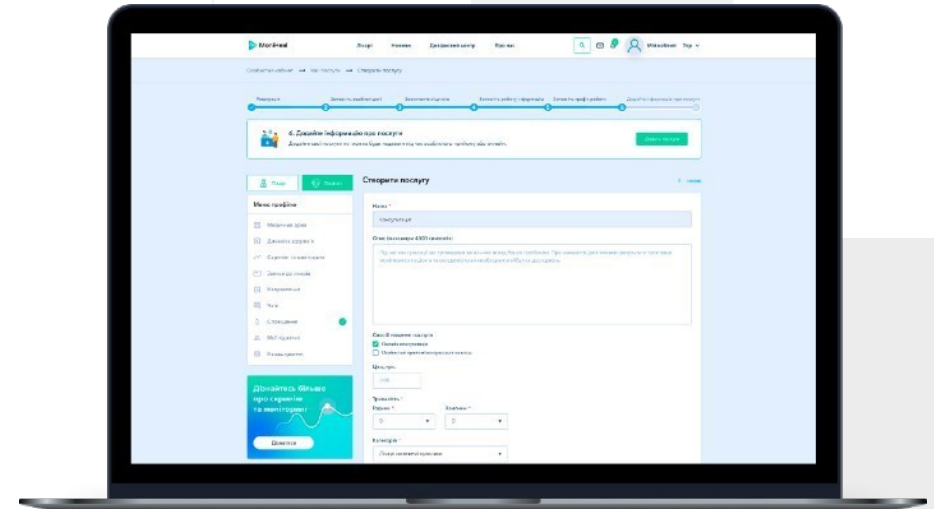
MentHeal

6. Додайте інформацію про послугу

Створити послугу

Меню профілю

Стовідження

Дізнайтесь більше про сервіси та менторінг

Дізнатися

Назва *

Консультація

Опис (максимум 4000 символів)

Спосіб надання послуги

Онлайн-консультація

Тривалість *

Години *

Хвилини *

0

0

Категорія *